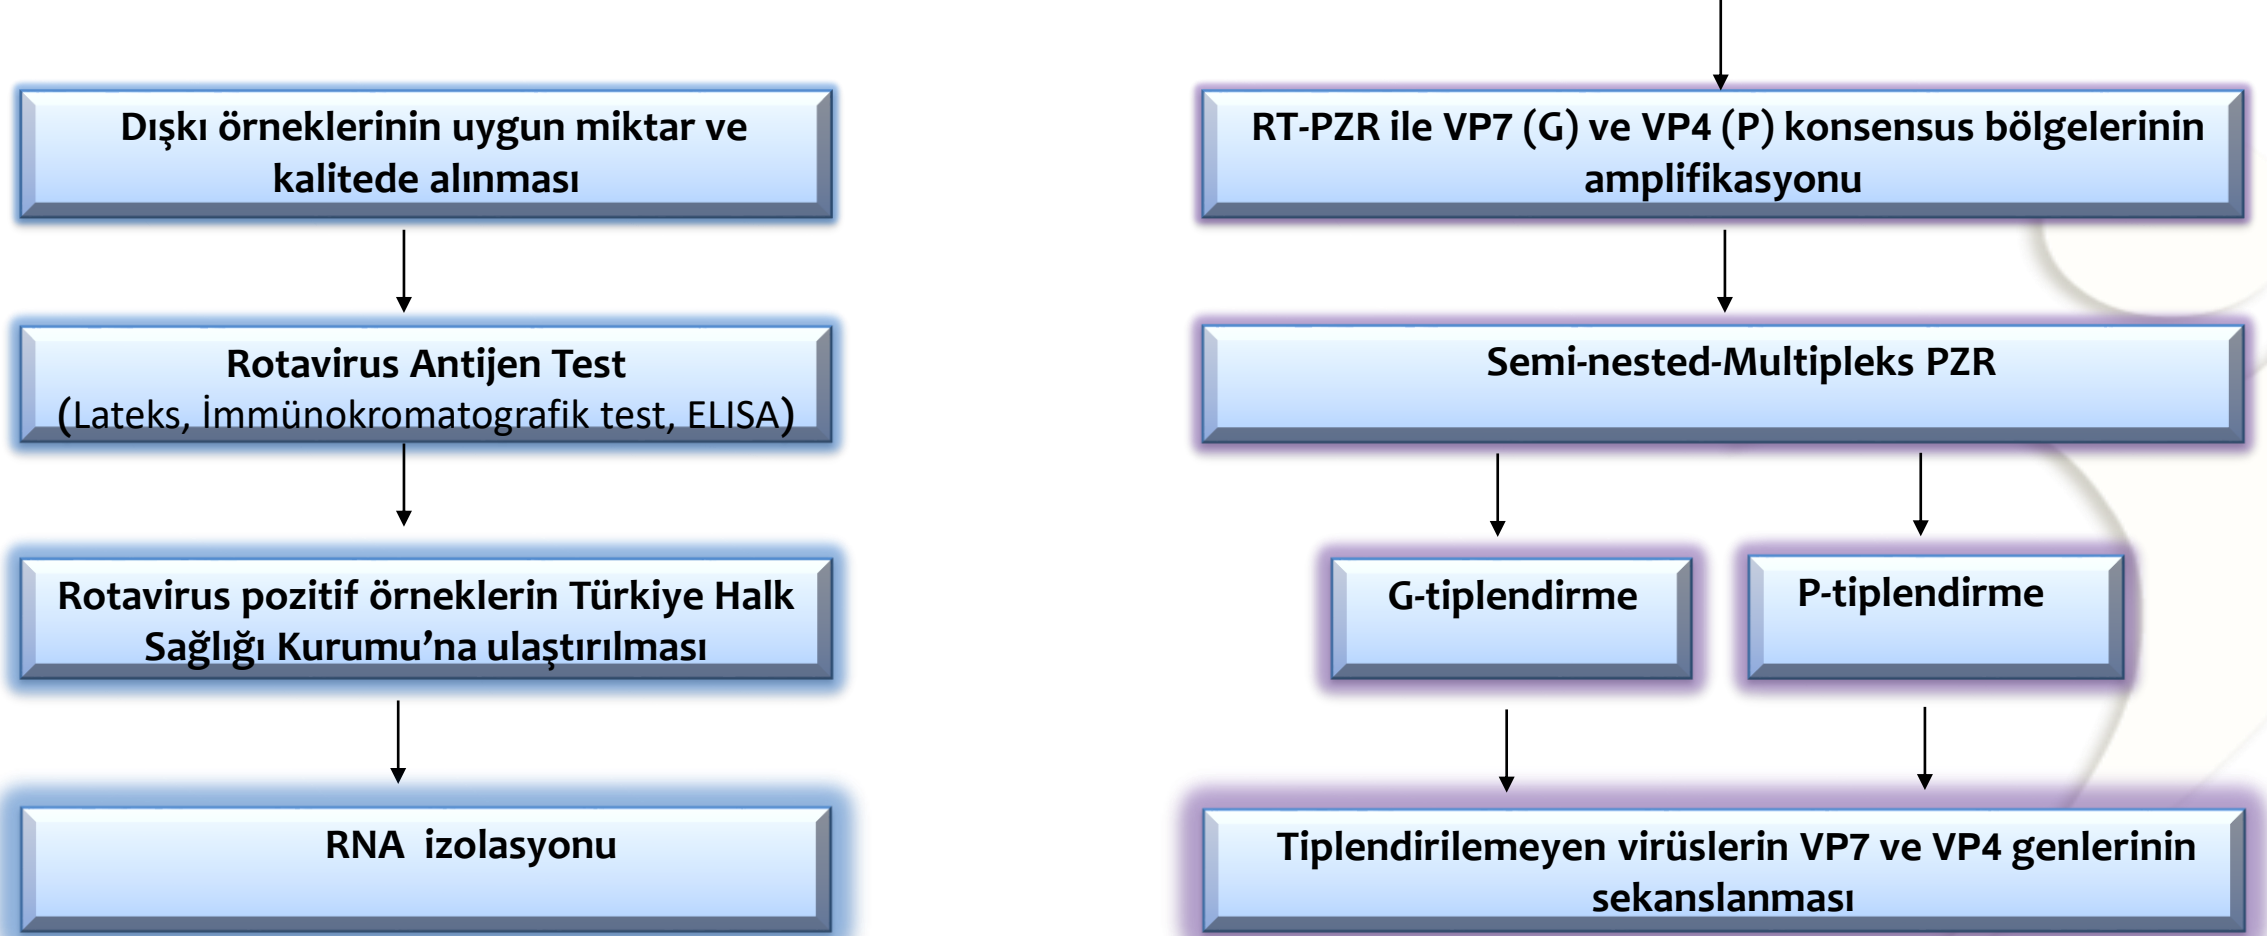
Dışkı örneklerinin uygun miktar ve kalitede alınması

Rotavirus Antijen Test
(Lateks, İmmünokromatografik test, ELISA)

Rotavirus pozitif örneklerin Türkiye Halk Sağlığı Kurumu'na ulaştırılması

RNA izolasyonu

RT-PZR ile VP7 (G) ve VP4 (P) konsensus bölgelerinin amplifikasyonu

Semi-nested-Multipleks PZR

G-tiplendirme

P-tiplendirme

Tiplendirilemeyen virüslerin VP7 ve VP4 genlerinin sekanslanması